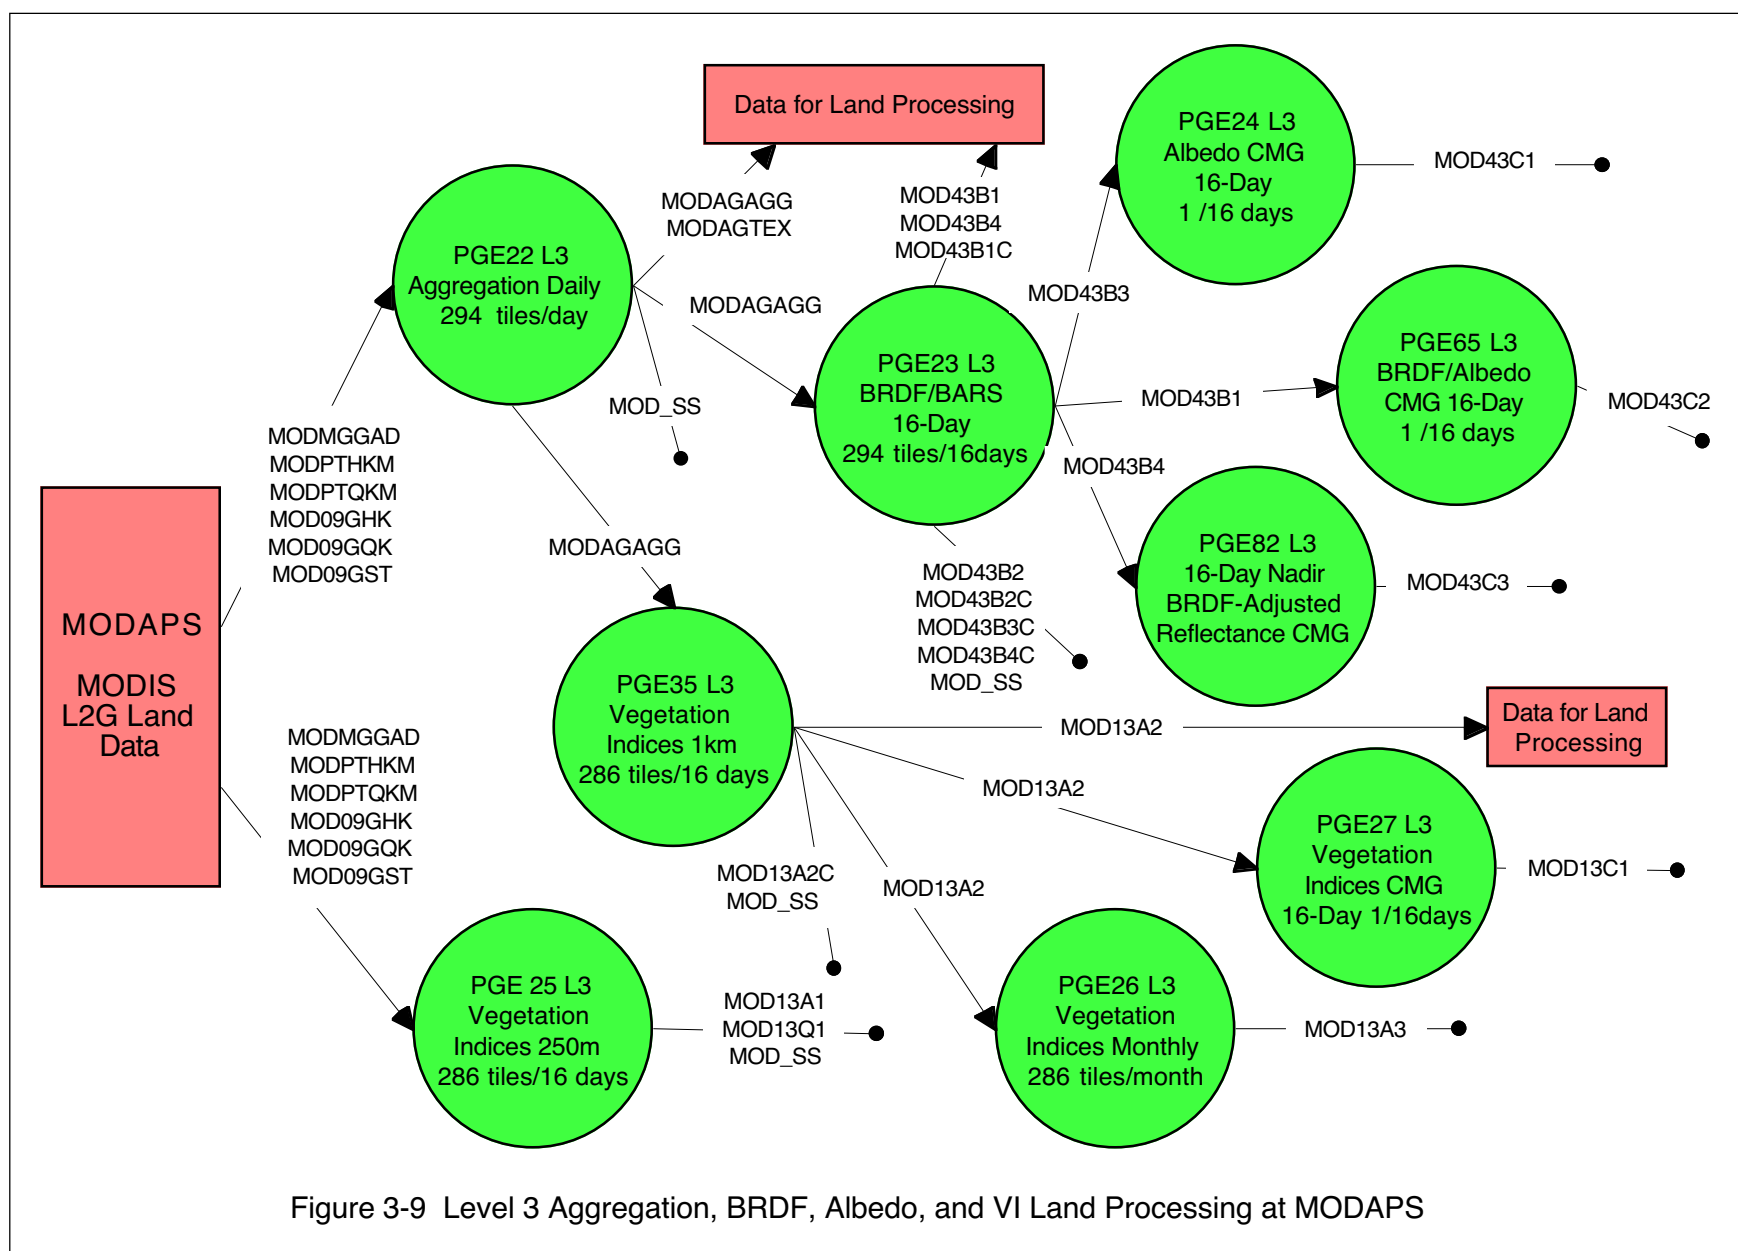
Data for Land Processing

PGE24 L3
Albedo CMG
16-Day
1 /16 days

MOD43C1

MODAGAGG
MODAGTEX

MOD43B1
MOD43B4
MOD43B1C

PGE22 L3
Aggregation Daily
294 tiles/day

MODAGAGG

MOD43B3

PGE65 L3
BRDF/Albedo
CMG 16-Day
1 /16 days

PGE23 L3
BRDF/BARS
16-Day
294 tiles/16days

MOD43B1

MOD43C2

MOD_SS

MODMGGAD
MODPTHKM
MODPTQKM
MOD09GHK
MOD09GQK
MOD09GST

MOD43B4

PGE82 L3
16-Day Nadir
BRDF-Adjusted
Reflectance CMG

MODAGAGG

MOD43B2
MOD43B2C
MOD43B3C
MOD43B4C
MOD_SS

MOD43C3

MODAPS

MODIS
L2G Land
Data

PGE35 L3
Vegetation
Indices 1km
286 tiles/16 days

MOD13A2

Data for Land Processing

MODMGGAD
MODPTHKM
MODPTQKM
MOD09GHK
MOD09GQK
MOD09GST

MOD13A2

PGE27 L3
Vegetation
Indices CMG
16-Day 1/16days

MOD13C1

MOD13A2C
MOD_SS

MOD13A2

PGE 25 L3
Vegetation
Indices 250m
286 tiles/16 days

MOD13A1
MOD13Q1
MOD_SS

PGE26 L3
Vegetation
Indices Monthly
286 tiles/month

MOD13A3

Figure 3-9 Level 3 Aggregation, BRDF, Albedo, and VI Land Processing at MODAPS